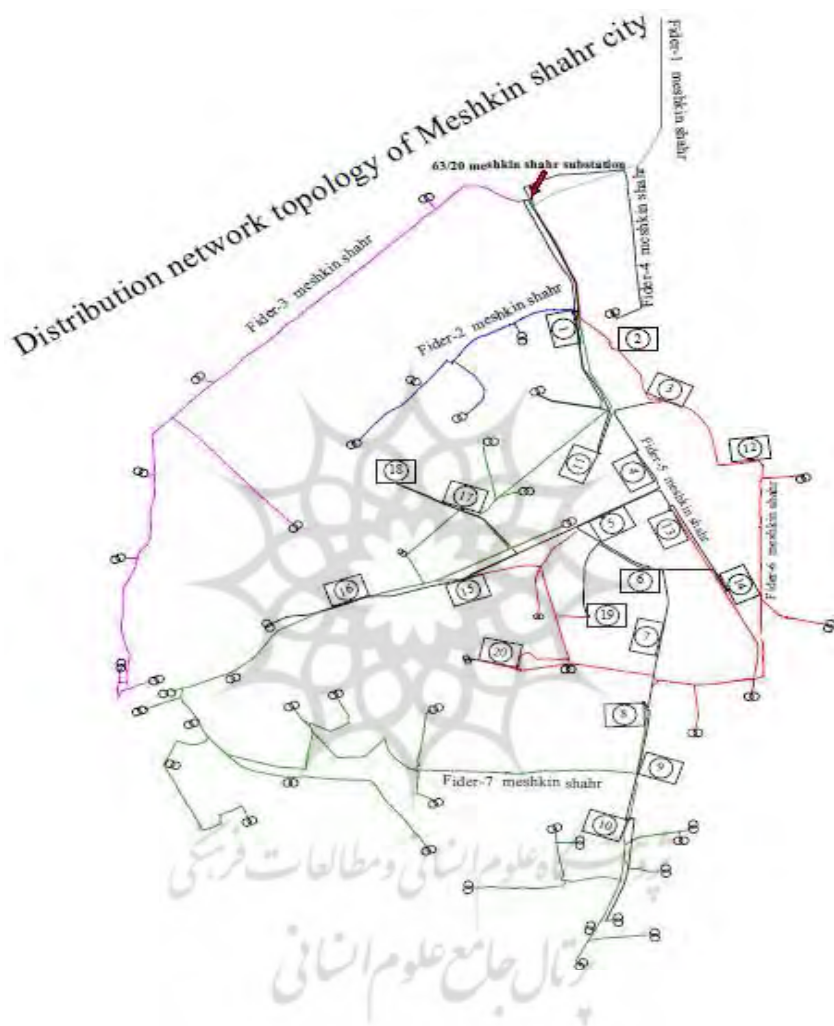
Distribution network topology of Meshkin shahr city

Fider-1 meshkin shahr

63/20 meshkin shahr substation

Fider-4 meshkin shahr

Fider-3 meshkin shahr

Fider-2 meshkin shahr

Fider-5 meshkin shahr

Fider-6 meshkin shahr

Fider-7 meshkin shahr

1

2

3

12

11

4

18

17

5

13

16

15

6

14

19

7

20

8

9

10

پژوهشگاه علوم انسانی و مطالعات فرهنگی

پرتال جامع علوم انسانی